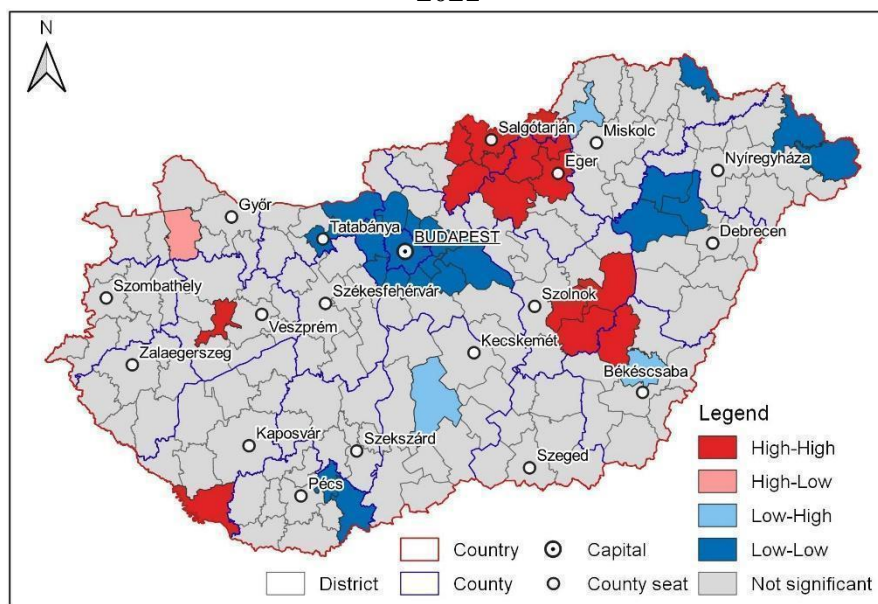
2022

N

Salgótarján
Miskolc
Eger
Nyíregyháza
Győr
Tatabánya
BUDAPEST
Debrecen
Szombathely
Székesfehérvár
Szolnok
Veszprém
Kecskemét
Zalaegerszeg
Békéscsaba
Kaposvár
Szekszárd
Szeged
Pécs

Legend
High-High
High-Low
Low-High
Low-Low
Not significant

Country
Capital
District
County
County seat